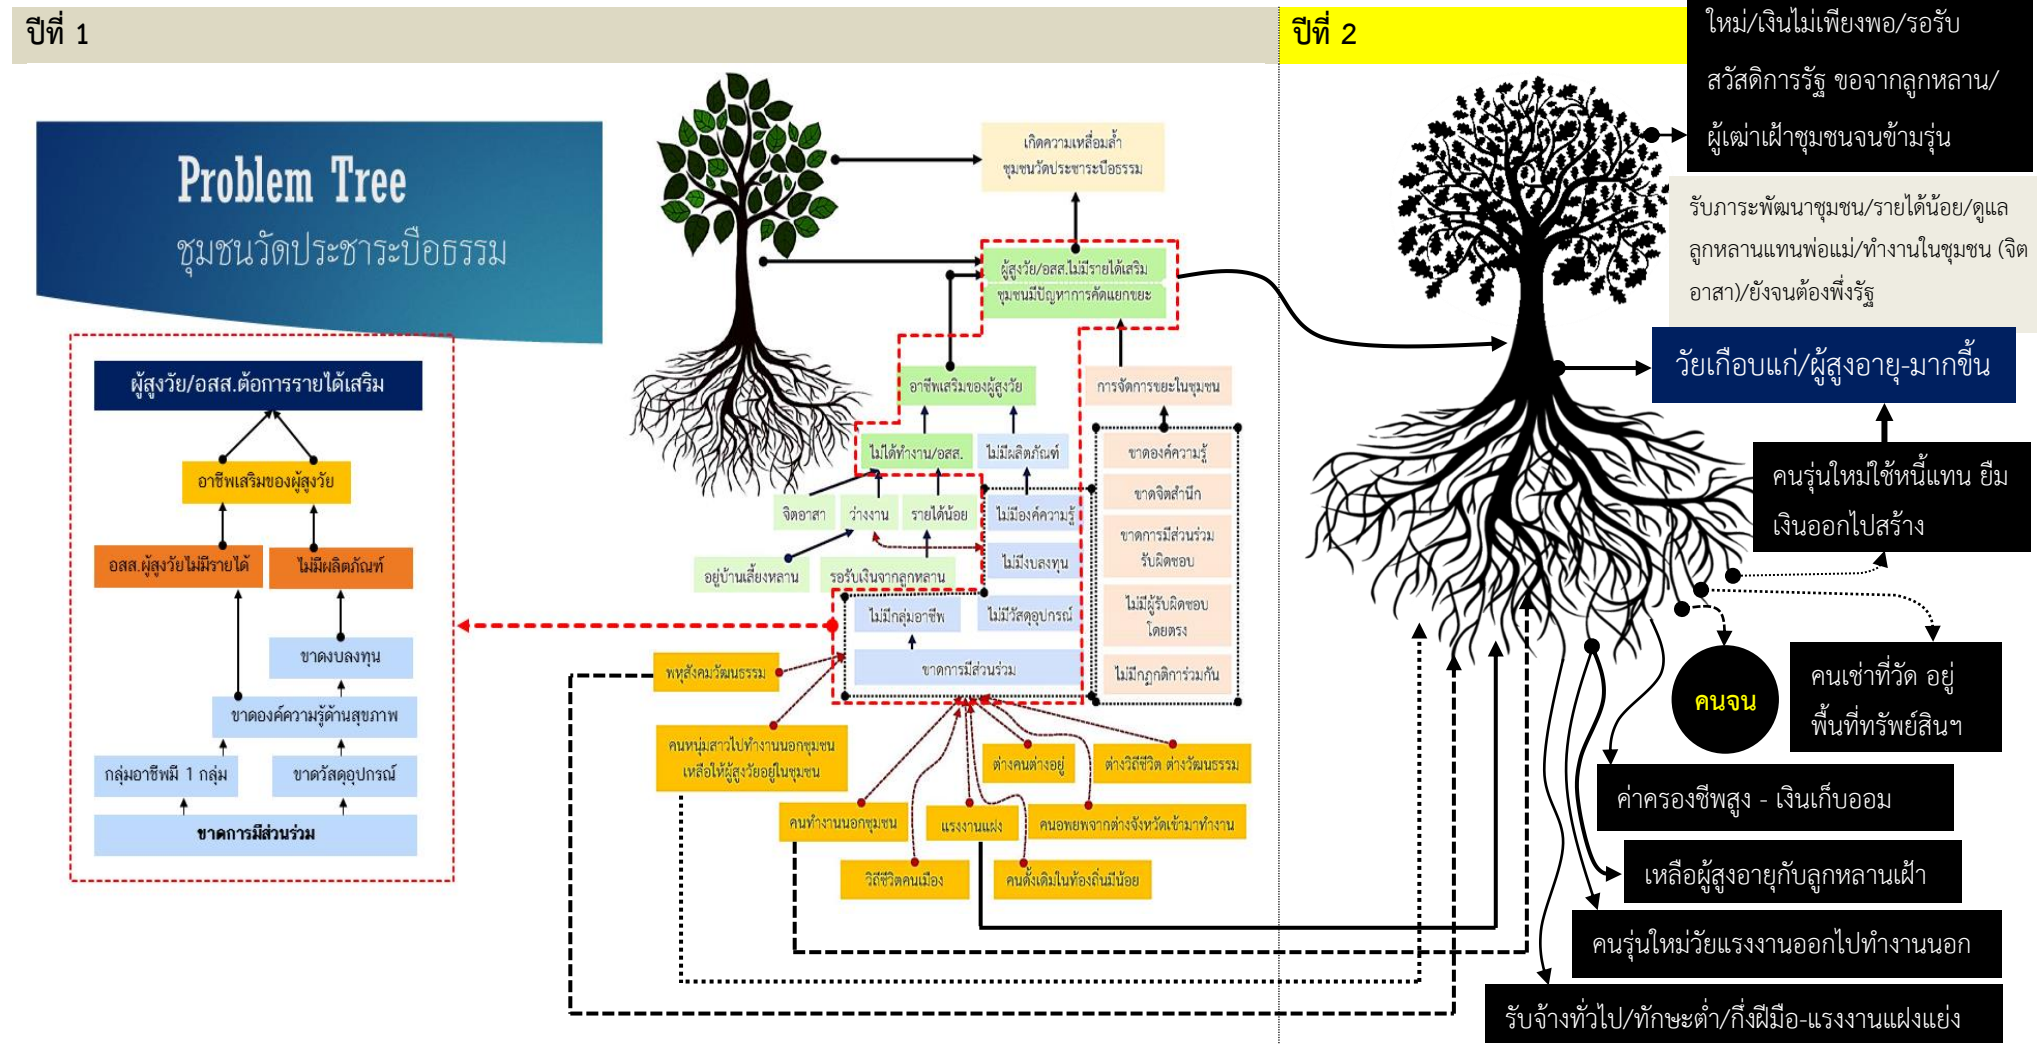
ปีที่ 1

ปีที่ 2

ใหม่/เงินไม่เพียงพอ/รอรับสวัสดิการรัฐ ขอจากลูกหลาน/ผู้เฒ่าเฝ้าชุมชนจนข้ามรุ่น

Problem Tree
ชุมชนวัดประชาระบือธรรม

ผู้สูงวัย/อสส.ต้องการรายได้เสริม
อาชีพเสริมของผู้สูงวัย
อสส.ผู้สูงวัยไม่มีรายได้
ไม่มีผลิตภัณฑ์
ขาดงบลงทุน
ขาดองค์ความรู้ด้านสุขภาพ
กลุ่มอาชีพมี 1 กลุ่ม
ขาดวัสดุอุปกรณ์
ขาดการมีส่วนร่วม

เกิดความเหลื่อมล้ำ ชุมชนวัดประชาระบือธรรม
ผู้สูงวัย/อสส.ไม่มีรายได้เสริม ชุมชนมีปัญหาการคัดแยกขยะ
อาชีพเสริมของผู้สูงวัย
การจัดการขยะในชุมชน
ไม่ได้ทำงาน/อสส.
ไม่มีผลิตภัณฑ์
จิตอาสา
ว่างงาน
รายได้น้อย
ไม่มีองค์ความรู้
ไม่มีงบลงทุน
อยู่บ้านเลี้ยงหลาน
รอรับเงินจากลูกหลาน
ขาดองค์ความรู้
ขาดจิตสำนึก
ขาดการมีส่วนร่วม รับผิดชอบ
ไม่มีผู้รับผิดชอบโดยตรง
ไม่มีกฎกติการ่วมกัน
ไม่มีกลุ่มอาชีพ
ไม่มีวัสดุอุปกรณ์
ขาดการมีส่วนร่วม
พหุสังคมวัฒนธรรม
คนหนุ่มสาวไปทำงานนอกชุมชน เหลือให้ผู้สูงวัยอยู่ในชุมชน
ต่างคนต่างอยู่
ต่างวิถีชีวิต ต่างวัฒนธรรม
คนทำงานนอกชุมชน
แรงงานแฝง
คนอพยพจากต่างจังหวัดเข้ามาทำงาน
วิถีชีวิตคนเมือง
คนดั้งเดิมในท้องถิ่นมีน้อย

รับภาระพัฒนาชุมชน/รายได้น้อย/ดูแลลูกหลานแทนพ่อแม่/ทำงานในชุมชน (จิตอาสา)/ยังจนต้องพึ่งรัฐ
วัยเกือบแก่/ผู้สูงอายุ-มากขึ้น
คนรุ่นใหม่ใช้หนี้แทน ยืมเงินออกไปสร้าง
คนจน
คนเช่าที่วัด อยู่พื้นที่ทรัพย์สินฯ
ค่าครองชีพสูง - เงินเก็บออม
เหลือผู้สูงอายุกับลูกหลานเฝ้า
คนรุ่นใหม่วัยแรงงานออกไปทำงานนอก
รับจ้างทั่วไป/ทักษะต่ำ/กึ่งฝีมือ-แรงงานแฝงแย่ง